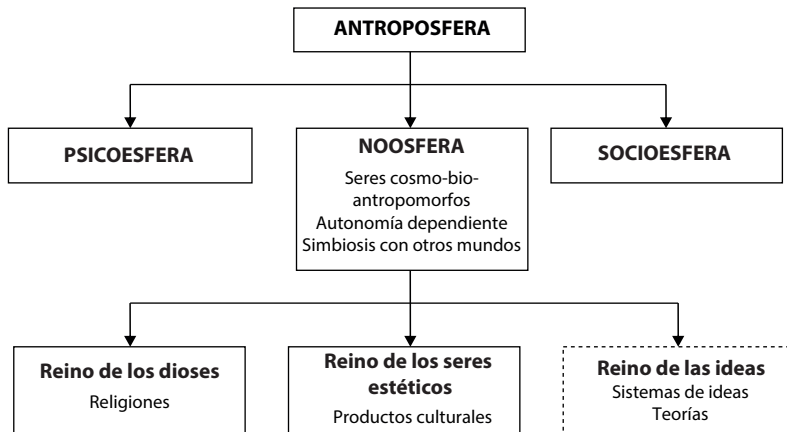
ANTROPOSFERA

PSICOESFERA

NOOSFERA
Seres cosmo-bio-antropomorfos
Autonomía dependiente
Simbiosis con otros mundos

SOCIOESFERA

Reino de los dioses
Religiones

Reino de los seres estéticos
Productos culturales

Reino de las ideas
Sistemas de ideas
Teorías